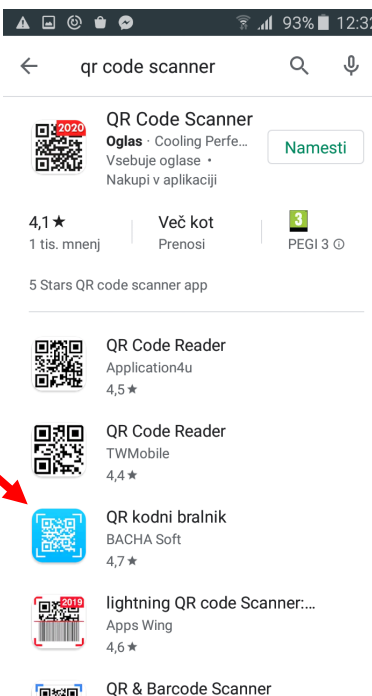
93% 12:3

qr code scanner

2020

QR Code Scanner

Oglas · Cooling Perfe...

Vsebuje oglase • Nakupi v aplikaciji

Namesti

4,1★
1 tis. mnenj

Več kot
Prenosi

3
PEGI 3 ⓘ

5 Stars QR code scanner app

QR Code Reader
Application4u
4,5★

QR Code Reader
TWMobile
4,4★

QR kodni bralnik
BACHA Soft
4,7★

2019

lightning QR code Scanner:...
Apps Wing
4,6★

QR & Barcode Scanner